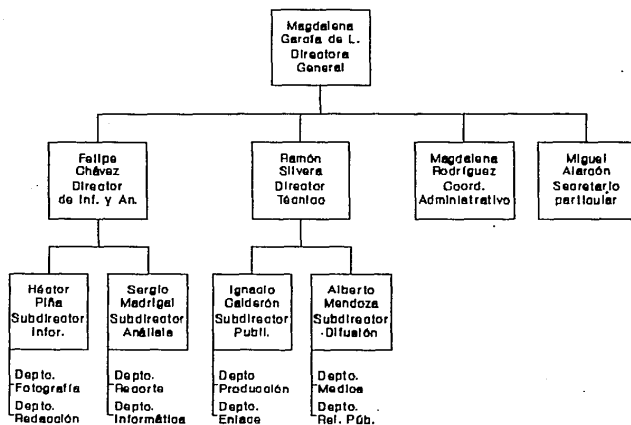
Magdalena García de L. Directora General

Felipe Chávez Director de Inf. y An.

Ramón Silvera Director Técnico

Magdalena Rodríguez Coord. Administrativo

Miguel Alarcón Secretario particular

Héctor Piña Subdirector Infor.

Sergio Madrigal Subdirector Análisis

Ignacio Calderón Subdirector Publi.

Alberto Mendoza Subdirector Difusión

Depto. Fotografía

Depto. Redacción

Depto. Recorte

Depto. Informática

Depto Producción

Depto. Enlace

Depto. Medios

Depto. Rel. Púb.